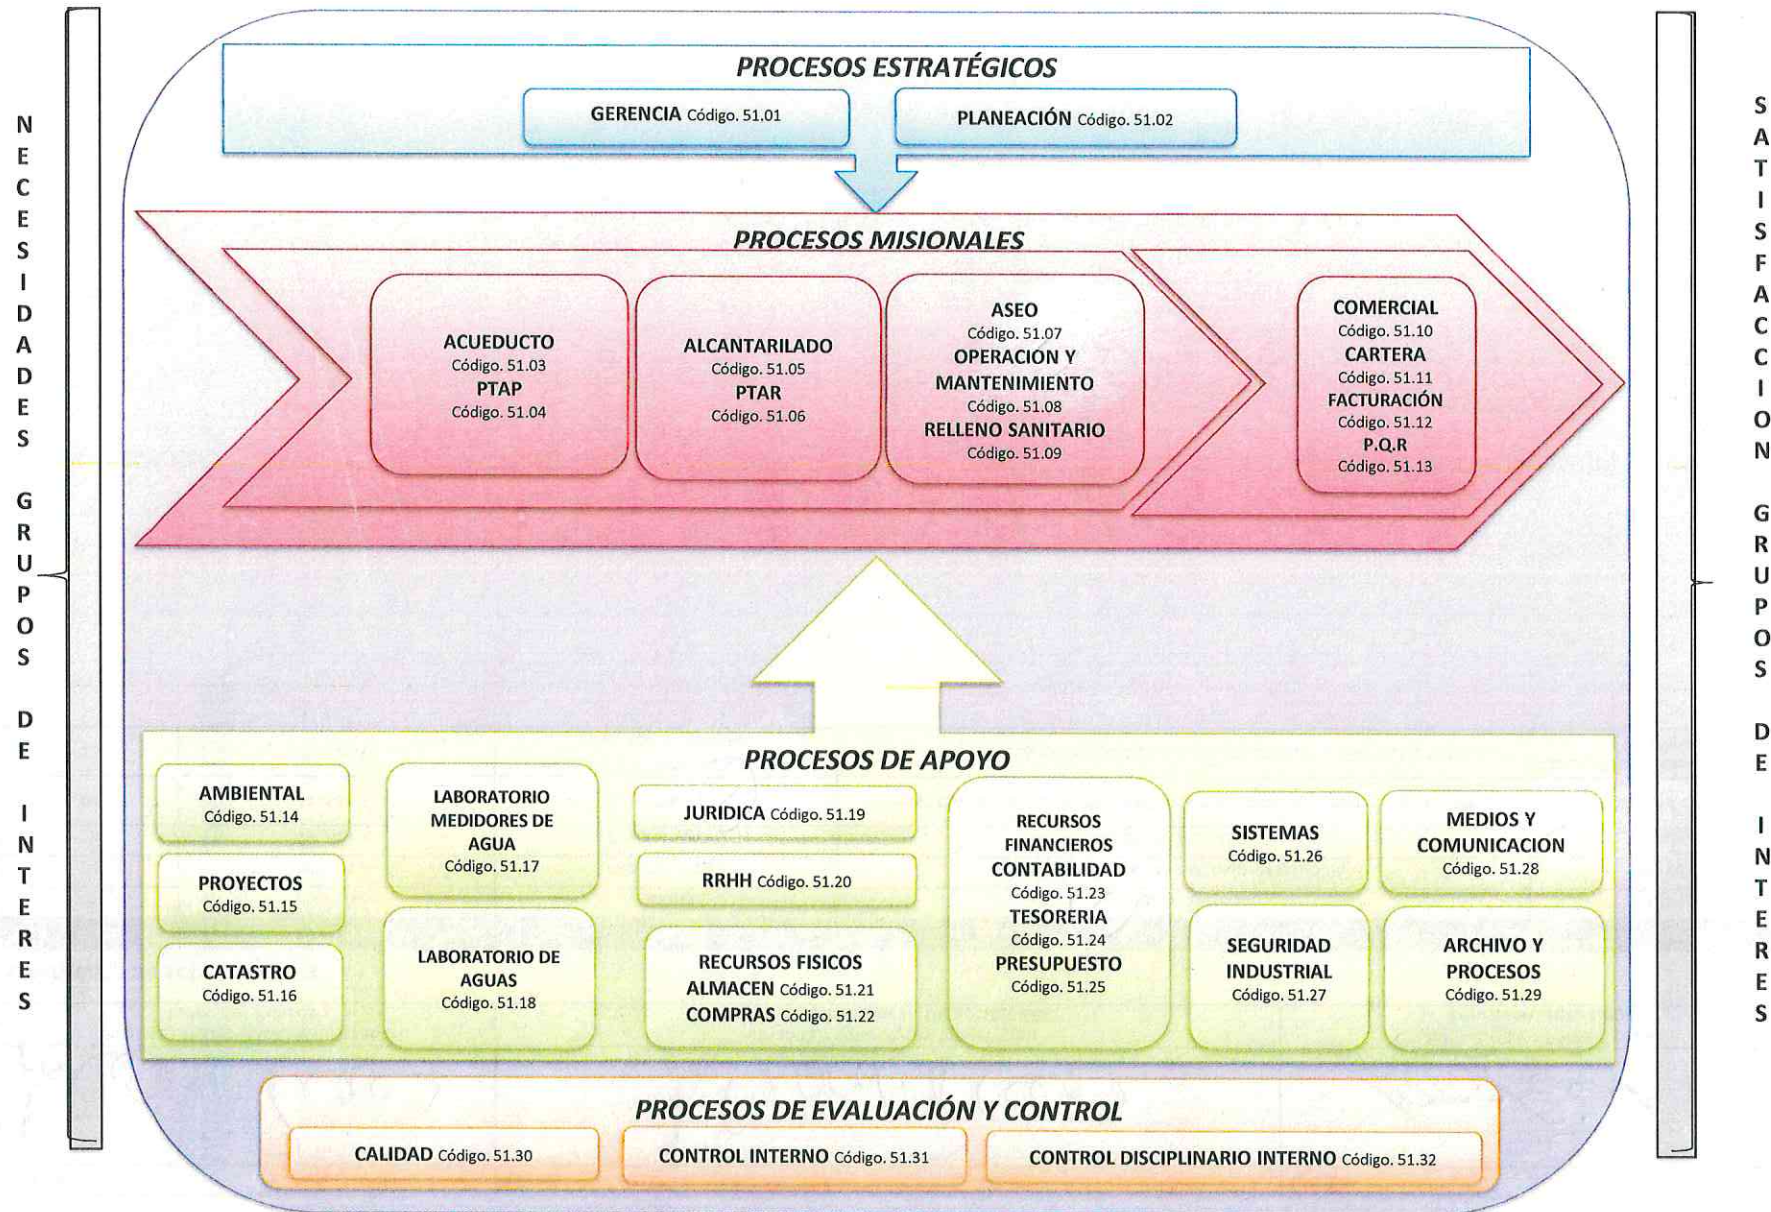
NECESIDADES GRUPOS DE INTERES

PROCESOS ESTRATÉGICOS

GERENCIA Código. 51.01

PLANEACIÓN Código. 51.02

PROCESOS MISIONALES

ACUEDUCTO Código. 51.03 PTAP Código. 51.04

ALCANTARILADO Código. 51.05 PTAR Código. 51.06

ASEO Código. 51.07 OPERACION Y MANTENIMIENTO Código. 51.08 RELLENO SANITARIO Código. 51.09

COMERCIAL Código. 51.10 CARTERA Código. 51.11 FACTURACIÓN Código. 51.12 P.Q.R Código. 51.13

PROCESOS DE APOYO

AMBIENTAL Código. 51.14

PROYECTOS Código. 51.15

CATASTRO Código. 51.16

LABORATORIO MEDIDORES DE AGUA Código. 51.17

LABORATORIO DE AGUAS Código. 51.18

JURIDICA Código. 51.19

RRHH Código. 51.20

RECURSOS FISICOS ALMACEN Código. 51.21 COMPRAS Código. 51.22

RECURSOS FINANCIEROS CONTABILIDAD Código. 51.23 TESORERIA Código. 51.24 PRESUPUESTO Código. 51.25

SISTEMAS Código. 51.26

SEGURIDAD INDUSTRIAL Código. 51.27

MEDIOS Y COMUNICACION Código. 51.28

ARCHIVO Y PROCESOS Código. 51.29

PROCESOS DE EVALUACIÓN Y CONTROL

CALIDAD Código. 51.30

CONTROL INTERNO Código. 51.31

CONTROL DISCIPLINARIO INTERNO Código. 51.32

SATISFACCION GRUPOS DE INTERES